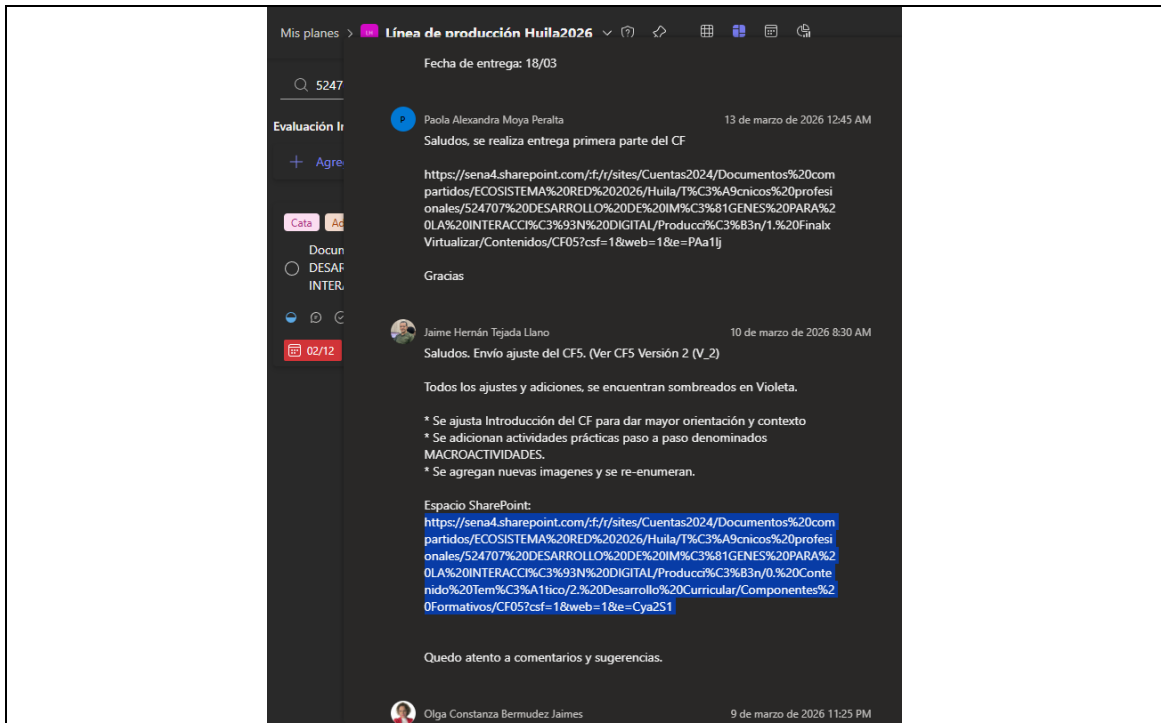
Mis planes > LH Línea de producción Huila2026

5247

Evaluación I

+ Agre

Cata Ac

Docu DESAR INTER/

02/12

Fecha de entrega: 18/03

P Paola Alexandra Moya Peralta 13 de marzo de 2026 12:45 AM

Saludos, se realiza entrega primera parte del CF

https://sena4.sharepoint.com/:f:/r/sites/Cuentas2024/Documentos%20compartidos/ECOSISTEMA%20RED%202026/Huila/T%C3%A9cnicos%20profesionales/524707%20DESARROLLO%20DE%20IM%C3%81GENES%20PARA%20LA%20INTERACCI%C3%93N%20DIGITAL/Producci%C3%B3n/1.%20Finalx Virtualizar/Contenidos/CF05?csf=1&web=1&e=PAa1lj

Gracias

Jaime Hernán Tejada Llano 10 de marzo de 2026 8:30 AM

Saludos. Envío ajuste del CF5. (Ver CF5 Versión 2 (V_2)

Todos los ajustes y adiciones, se encuentran sombreados en Violeta.

* Se ajusta Introducción del CF para dar mayor orientación y contexto
* Se adicionan actividades prácticas paso a paso denominados MACROACTIVIDADES.
* Se agregan nuevas imagenes y se re-enumeran.

Espacio SharePoint:
https://sena4.sharepoint.com/:f:/r/sites/Cuentas2024/Documentos%20compartidos/ECOSISTEMA%20RED%202026/Huila/T%C3%A9cnicos%20profesionales/524707%20DESARROLLO%20DE%20IM%C3%81GENES%20PARA%20LA%20INTERACCI%C3%93N%20DIGITAL/Producci%C3%B3n/0.%20Contenido%20Tem%C3%A1tico/2.%20Desarrollo%20Curricular/Componentes%20Formativos/CF05?csf=1&web=1&e=Cya2S1

Quedo atento a comentarios y sugerencias.

Olga Constanza Bermudez Jaimes 9 de marzo de 2026 11:25 PM